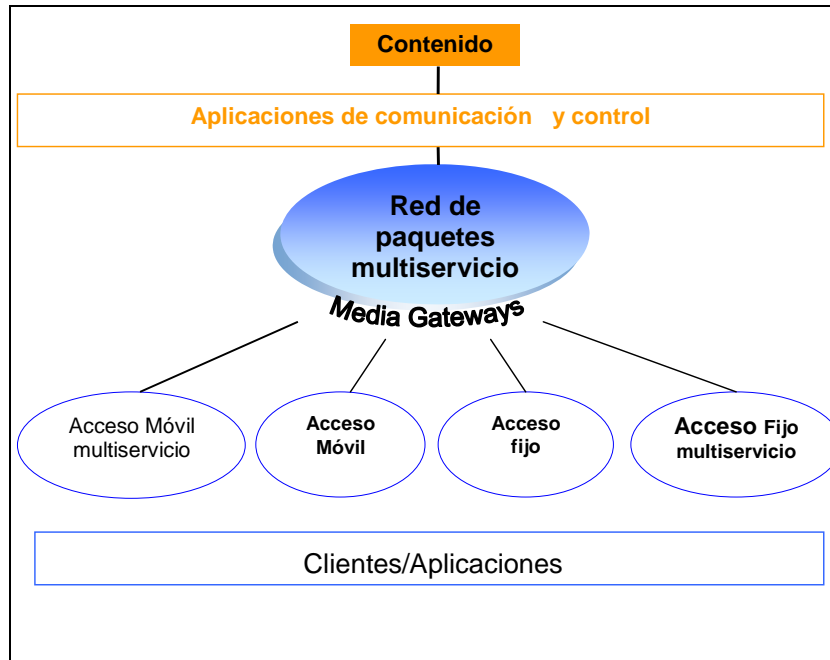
Contenido

Aplicaciones de comunicación y control

Red de paquetes multiservicio

Media Gateways

Acceso Móvil multiservicio

Acceso Móvil

Acceso fijo

Acceso Fijo multiservicio

Clientes/Aplicaciones